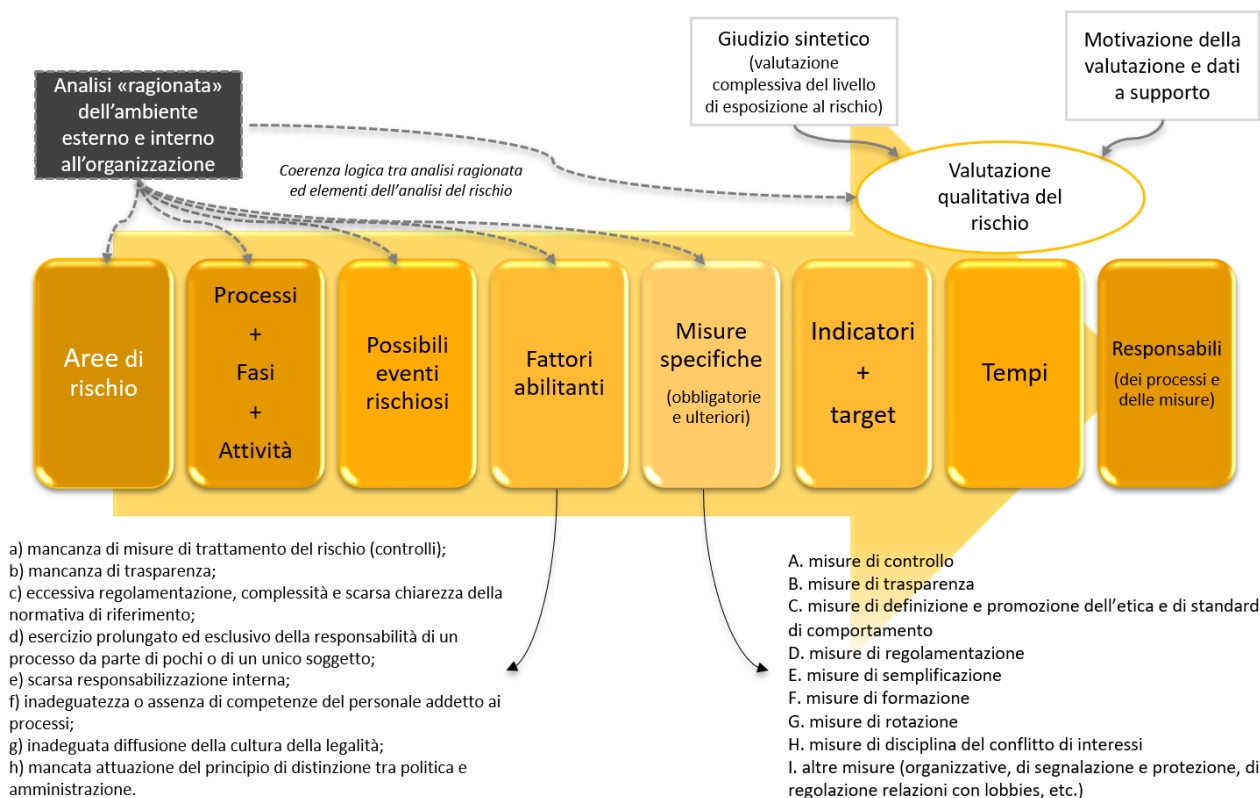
Giudizio sintetico
(valutazione complessiva del livello di esposizione al rischio)

Motivazione della valutazione e dati a supporto

Analisi «ragionata» dell'ambiente esterno e interno all'organizzazione

Coerenza logica tra analisi ragionata ed elementi dell'analisi del rischio

Valutazione qualitativa del rischio

Aree di rischio

Processi
+
Fasi
+
Attività

Possibili eventi rischiosi

Fattori abilitanti

Misure specifiche
(obbligatorie e ulteriori)

Indicatori
+
target

Tempi

Responsabili
(dei processi e delle misure)

a) mancanza di misure di trattamento del rischio (controlli);
b) mancanza di trasparenza;
c) eccessiva regolamentazione, complessità e scarsa chiarezza della normativa di riferimento;
d) esercizio prolungato ed esclusivo della responsabilità di un processo da parte di pochi o di un unico soggetto;
e) scarsa responsabilizzazione interna;
f) inadeguatezza o assenza di competenze del personale addetto ai processi;
g) inadeguata diffusione della cultura della legalità;
h) mancata attuazione del principio di distinzione tra politica e amministrazione.

A. misure di controllo
B. misure di trasparenza
C. misure di definizione e promozione dell'etica e di standard di comportamento
D. misure di regolamentazione
E. misure di semplificazione
F. misure di formazione
G. misure di rotazione
H. misure di disciplina del conflitto di interessi
I. altre misure (organizzative, di segnalazione e protezione, di regolazione relazioni con lobbies, etc.)